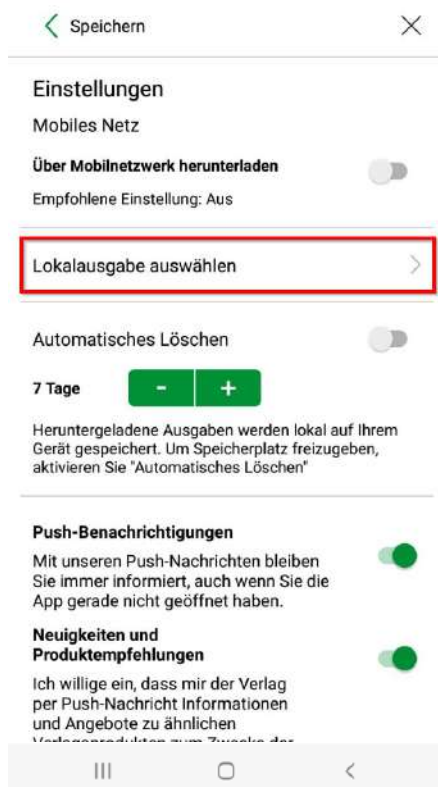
Speichern

Einstellungen

Mobiles Netz

Über Mobilnetzwerk herunterladen

Empfohlene Einstellung: Aus

Lokalausgabe auswählen

Automatisches Löschen

7 Tage - +

Heruntergeladene Ausgaben werden lokal auf Ihrem Gerät gespeichert. Um Speicherplatz freizugeben, aktivieren Sie "Automatisches Löschen"

Push-Benachrichtigungen

Mit unseren Push-Nachrichten bleiben Sie immer informiert, auch wenn Sie die App gerade nicht geöffnet haben.

Neuigkeiten und Produktempfehlungen

Ich willige ein, dass mir der Verlag per Push-Nachricht Informationen und Angebote zu ähnlichen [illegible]